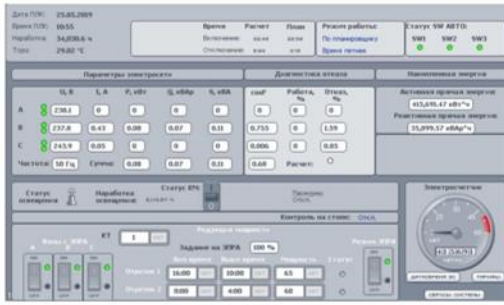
Дата ПЛК: 25.05.2009
Время ПЛК: 10:55
Наработка: 34,830,6 ч
Тора: 29.02 °С

Время | Расчет | План
Включение: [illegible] | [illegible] | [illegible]
Отключение: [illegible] | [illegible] | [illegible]

Режим работы:
По планировщику
Время летнее

Статус SW АВТО:
SW1 SW2 SW3

Параметры электросети

| | U, B | I, A | P, кВт | Q, кВАр | S, кВА |
|---|---|---|---|---|---|
| A | 238.1 | 0 | 0 | 0 | 0 |
| B | 237.8 | 0.43 | 0.08 | 0.07 | 0.11 |
| C | 243.9 | 0.05 | 0 | 0 | 0.01 |
| Частота: | 50 Гц | Сумма: | 0.08 | 0.07 | 0.11 |

Диагностика отвода

| cosF | Работа, % | Отказ, % |
|---|---|---|
| 0 | 0 | 0 |
| 0.755 | 0 | 1.59 |
| 0.006 | 0 | 0.05 |
| 0.68 | Расчет: | |

Накопленная энергия
Активная прямая энергия:
413,695.47 кВт*ч
Реактивная прямая энергия:
35,099.57 кВАр*ч

Статус освещения
Наработка освещения: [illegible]
Статус ЯУС
Последние: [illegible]

Контроль на стоик: Откл.

Электросчетчик
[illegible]

КТ 1

Редукция мощности
Задание на ЭПРА 100 %
Вкл. время | Выкл. время | Мощность
Отрезок 1 16:00 | 10:00 | 65
Отрезок 2 0:00 | 4:00 | 60

Режим ЭПРА
Выход с ЭПРА
Сброс системы